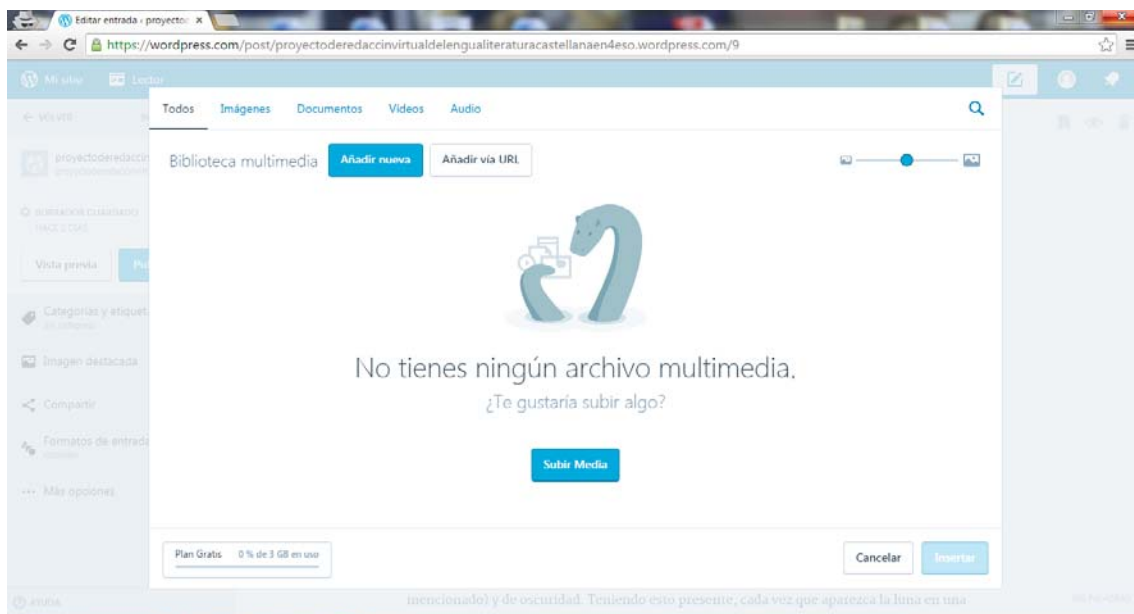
Editar entrada ‹ proyecto ×

https://wordpress.com/post/proyectoderedaccinvirtualdelengualiteraturacastellanaen4eso.wordpress.com/9

Mi sitio Lector

← VOLVER

proyectoderedaccin

BORRADOR GUARDADO

Vista previa

Categorías y etiquet

Imagen destacada

Compartir

Formatos de entrada

··· Más opciones

Todos Imágenes Documentos Videos Audio

Biblioteca multimedia Añadir nueva Añadir vía URL

No tienes ningún archivo multimedia.

¿Te gustaría subir algo?

Subir Media

Plan Gratis 0 % de 3 GB en uso

Cancelar Insertar

mencionado) y de oscuridad. Teniendo esto presente, cada vez que aparezca la luna en una